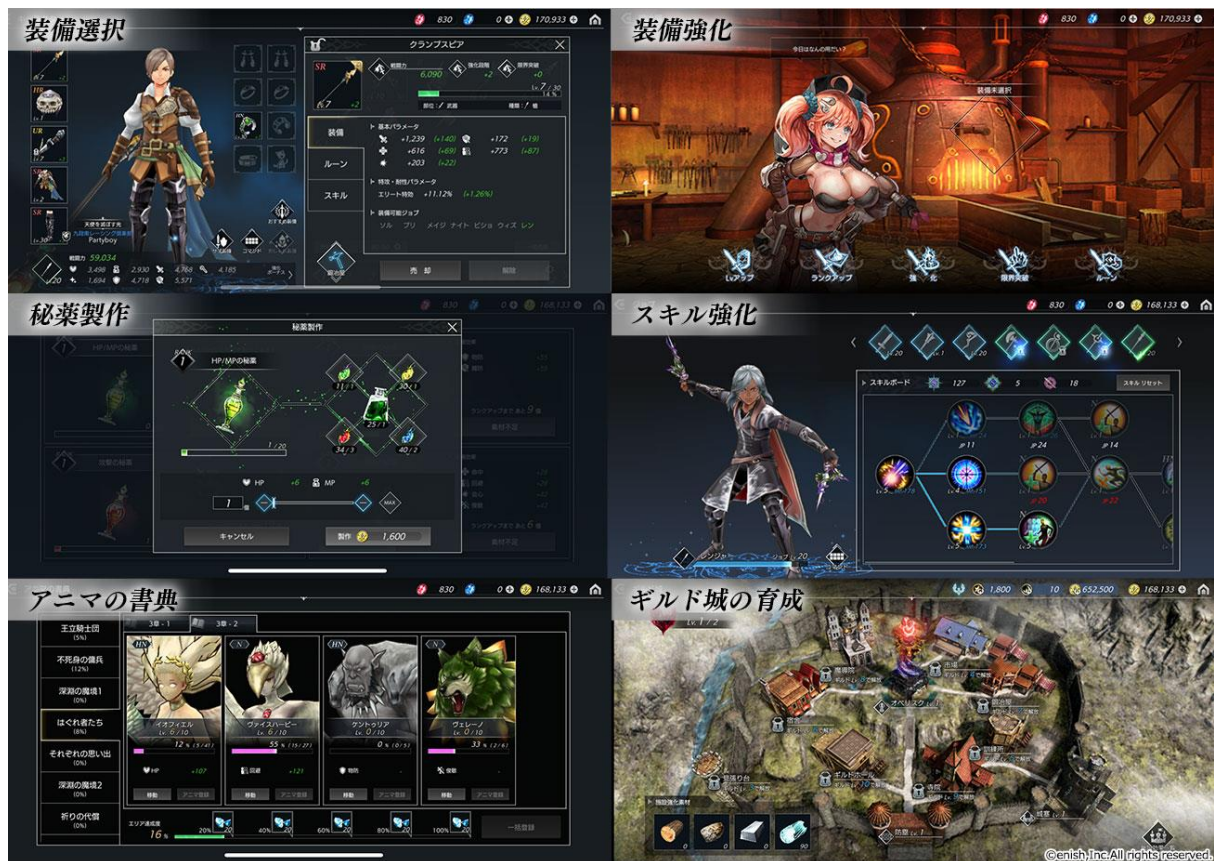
装備選択

830 0 170,933

クランプスピア

SR

戦闘力 6,090
強化回数 +2
限界突破 +0

7 / 30

装備

ルーン

スキル

基本パラメータ
+1,239 (+140)
+172 (+19)
+616 (+69)
+773 (+87)
+203 (+22)

特効・耐性パラメータ
エリート特効 +11.12% (+1.26%)

装備可能ジョブ
ソル プリ メイジ ナイト ビショ ウィズ レン

売却

Partyboy

戦闘力 59,034
3,498
2,930
4,788
4,185
1,694
4,718
5,571

装備強化

830 0 170,933

今日はなんの用だい？

装備未選択

レベルアップ

ランクアップ

強化

限界突破

ルーン

秘薬製作

830 168,133

秘薬製作

HP/MPの秘薬

1 / 20

11 / 1
30 / 1
25 / 1
34 / 3
40 / 2

HP +6
MP +6

1

MAX

キャンセル

製作 1,600

スキル強化

830 0 168,133

スキルボード 127 5 18

スキル リセット

アニマの書典

830 0 168,133

王立騎士団 (5%)

不死身の傭兵 (12%)

深淵の魔境1 (0%)

はぐれ者たち (8%)

それぞれの思い出 (0%)

深淵の魔境2 (0%)

祈りの代償 (0%)

3章 - 1

3章 - 2

イオフィエル Lv. 6 / 10 12 % (5 / 41) HP +107

ヴァイスハーピー Lv. 6 / 10 55 % (15 / 27) +121

ケントゥリア Lv. 0 / 10 0 % (0 / 5)

ヴェレーノ Lv. 0 / 10 33 % (2 / 6)

移動 アニマ登録

エリア達成度 16 %

20% 40% 60% 80% 100%

一括登録

ギルド城の育成

1,800 10 652,500 168,133

Lv. 1 / 2

ギルドホール

防壁

施設強化素材

90

©enish, Inc.All rights reserved.